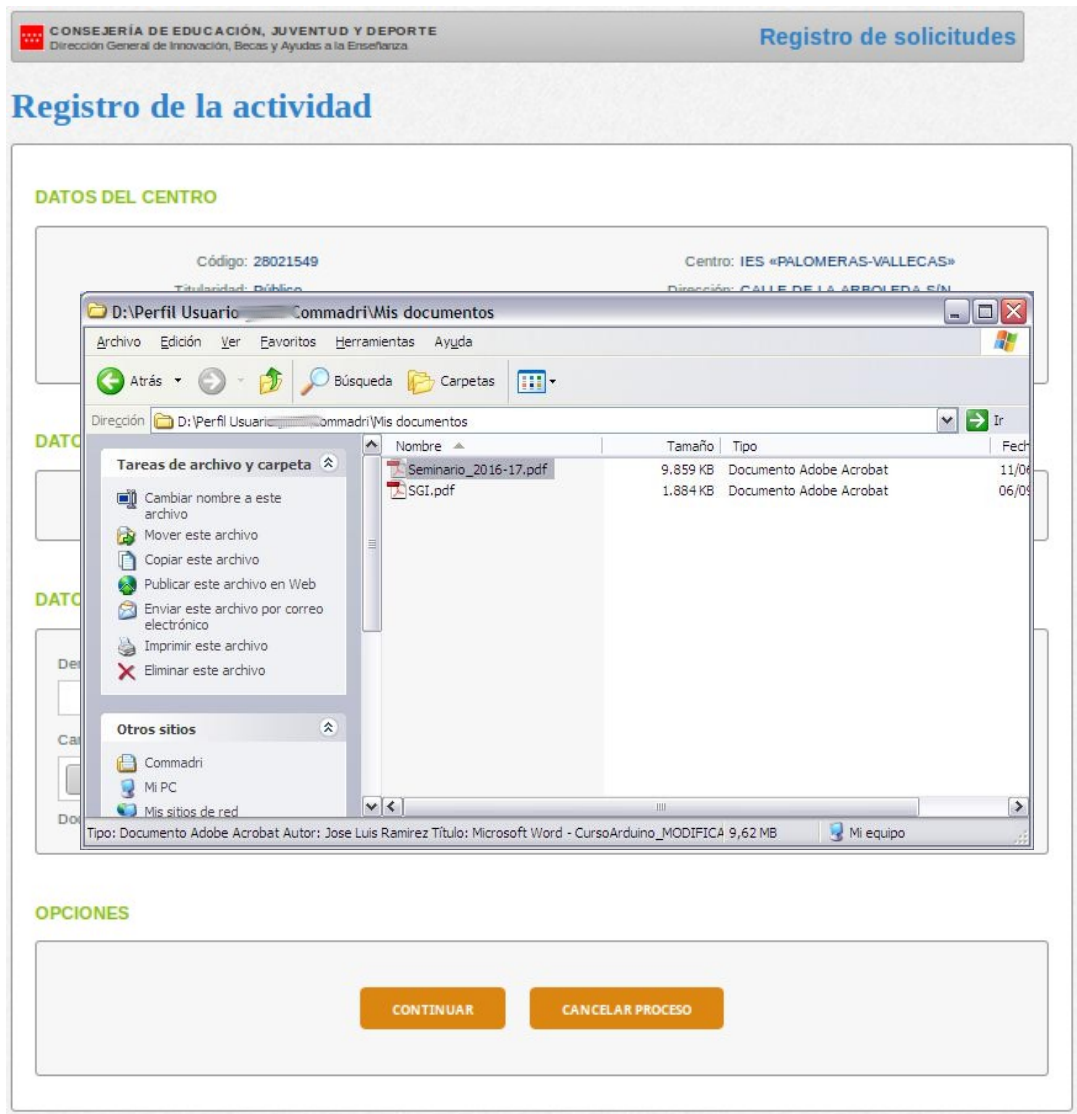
CONSEJERÍA DE EDUCACIÓN, JUVENTUD Y DEPORTE
Dirección General de Innovación, Becas y Ayudas a la Enseñanza

Registro de solicitudes

Registro de la actividad

DATOS DEL CENTRO

Código: 28021549

Centro: IES «PALOMERAS-VALLECAS»

Titularidad: Público

Dirección: CALLE DE LA ARBOLEDA S/N

D:\Perfil Usuario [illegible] Commadri\Mis documentos

Archivo Edición Ver Favoritos Herramientas Ayuda

Atrás Búsqueda Carpetas

Dirección D:\Perfil Usuario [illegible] Commadri\Mis documentos Ir

Tareas de archivo y carpeta

Cambiar nombre a este archivo
Mover este archivo
Copiar este archivo
Publicar este archivo en Web
Enviar este archivo por correo electrónico
Imprimir este archivo
Eliminar este archivo

Otros sitios

Commadri
Mi PC
Mis sitios de red

| Nombre | Tamaño | Tipo | Fech |
|---|---|---|---|
| Seminario_2016-17.pdf | 9.859 KB | Documento Adobe Acrobat | 11/0 |
| SGI.pdf | 1.884 KB | Documento Adobe Acrobat | 06/0 |

Tipo: Documento Adobe Acrobat Autor: Jose Luis Ramirez Título: Microsoft Word - CursoArduino_MODIFICA 9,62 MB Mi equipo

DATO

DATO

De

Ca

Do

OPCIONES

CONTINUAR

CANCELAR PROCESO